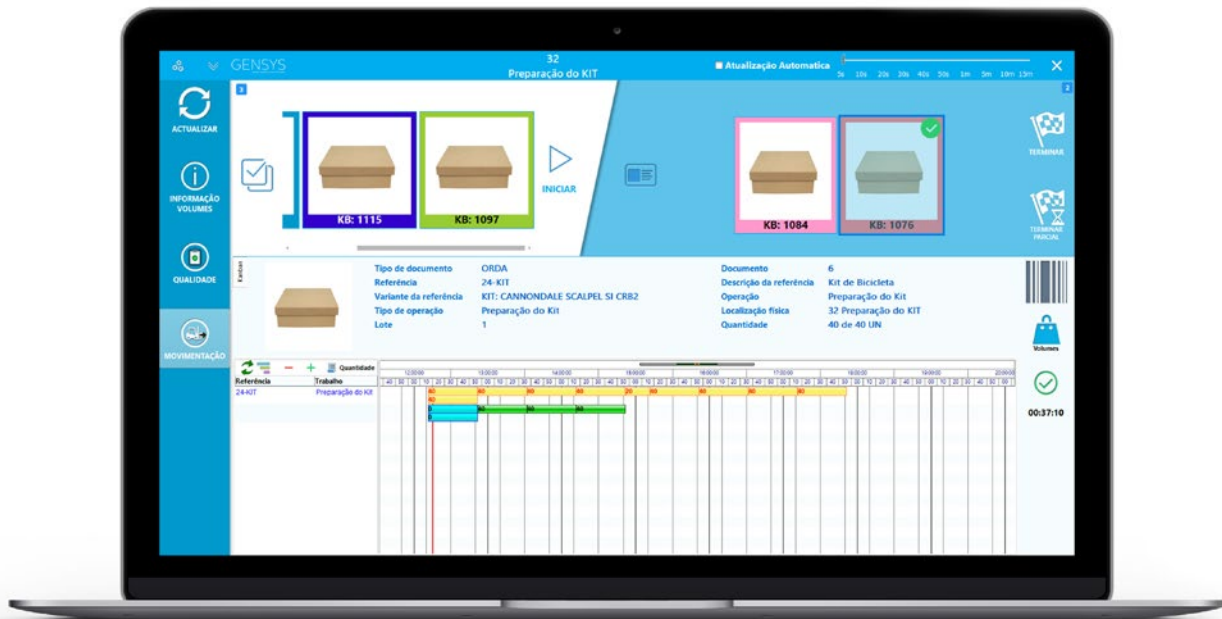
GENSYS

32
Preparação do KIT

Atualização Automatica

5s 10s 20s 30s 40s 50s 1m 5m 10m 15m

ACTUALIZAR

INFORMAÇÃO VOLUMES

QUALIDADE

MOVIMENTAÇÃO

KB: 1115

KB: 1097

INICIAR

KB: 1084

KB: 1076

TERMINAR

TERMINAR PARCIAL

Tipo de documento ORDA
Referência 24-KIT
Variante da referência KIT: CANNONDALE SCALPEL SI CRB2
Tipo de operação Preparação do Kit
Lote 1

Documento 6
Descrição da referência Kit de Bicicleta
Operação Preparação do Kit
Localização física 32 Preparação do KIT
Quantidade 40 de 40 UN

Volumes

00:37:10

Quantidade

| Referência | Trabalho |
|---|---|
| 24-KIT | Preparação do Kit |

12:00:00 13:00:00 14:00:00 15:00:00 16:00:00 17:00:00 18:00:00 19:00:00 20:00:00